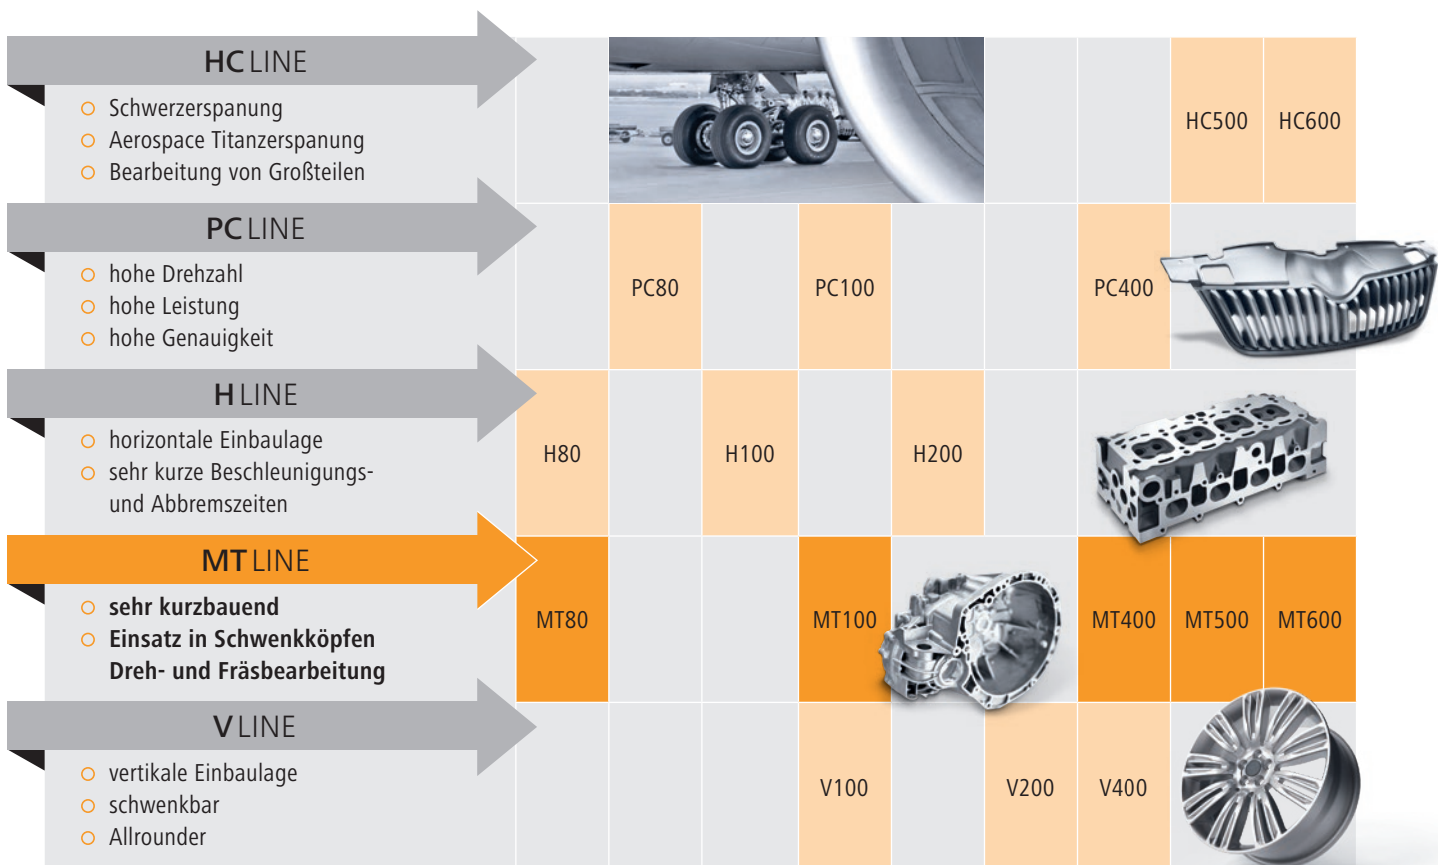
HC LINE

Schwerzerspanung
Aerospace Titanzerspanung
Bearbeitung von Großteilen

HC500 HC600

PC LINE

hohe Drehzahl
hohe Leistung
hohe Genauigkeit

PC80 PC100 PC400

H LINE

horizontale Einbaulage
sehr kurze Beschleunigungs- und Abbremszeiten

H80 H100 H200

MT LINE

sehr kurzbauend
Einsatz in Schwenkköpfen Dreh- und Fräsbearbeitung

MT80 MT100 MT400 MT500 MT600

V LINE

vertikale Einbaulage
schwenkbar
Allrounder

V100 V200 V400